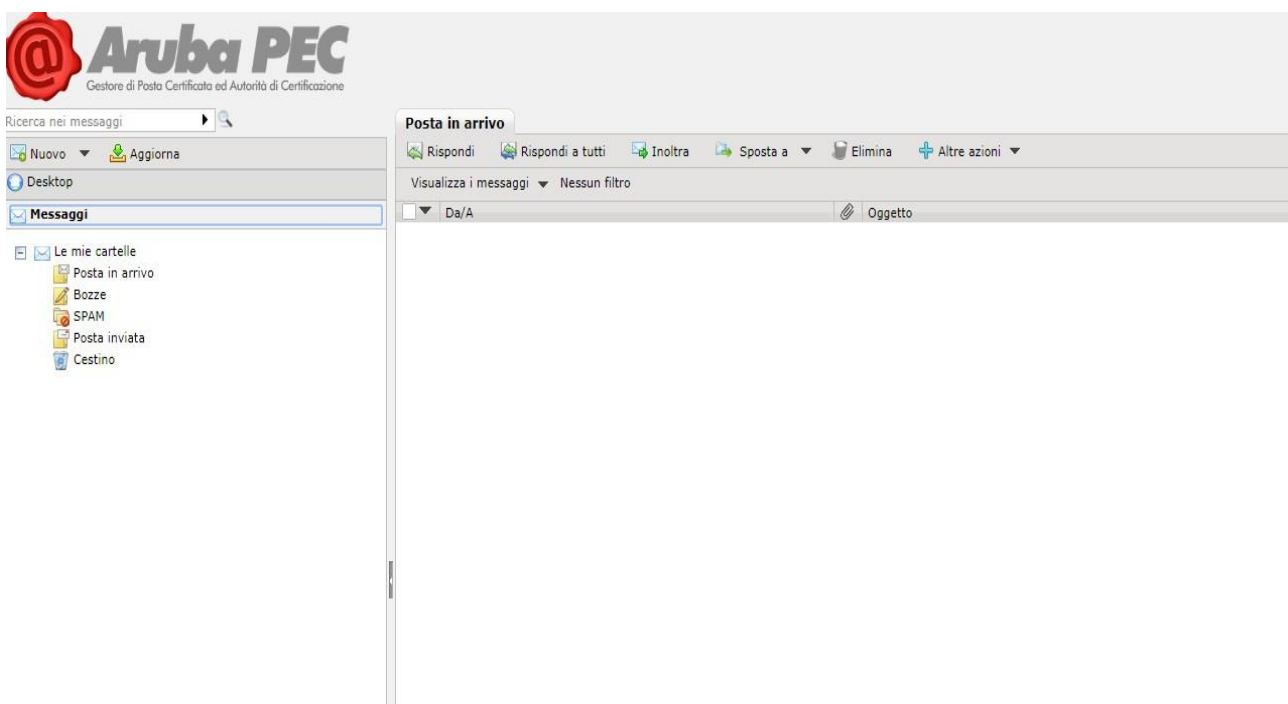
Aruba PEC
Gestore di Posta Certificata ed Autorità di Certificazione

Ricerca nei messaggi

Nuovo Aggiorna

Desktop

Messaggi

Le mie cartelle
Posta in arrivo
Bozze
SPAM
Posta inviata
Cestino

Posta in arrivo

Rispondi Rispondi a tutti Inoltra Sposta a Elimina Altre azioni

Visualizza i messaggi Nessun filtro

Da/A Oggetto